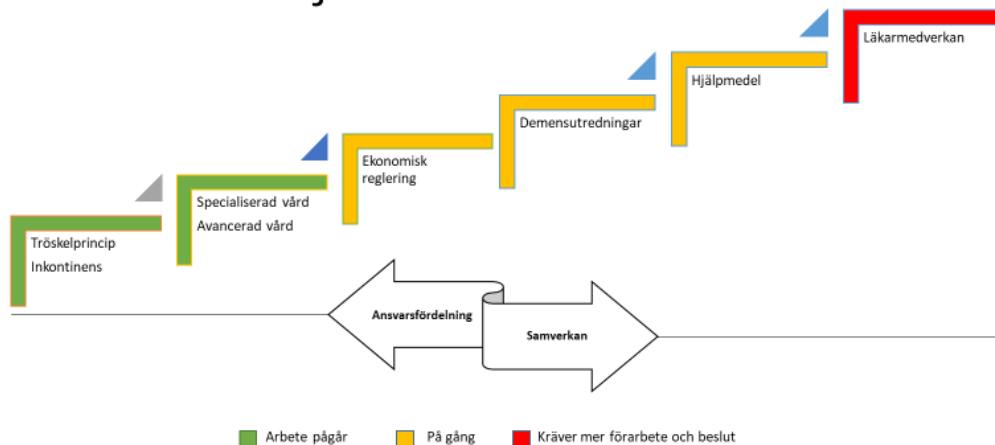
Läkarmedverkan

Hjälpmedel

Demensutredningar

Ekonomisk reglering

Specialiserad vård
Avancerad vård

Tröskelprincip
Inkontinens

Ansvarsfördelning

Samverkan

Arbete pågår
På gång
Kräver mer förarbete och beslut